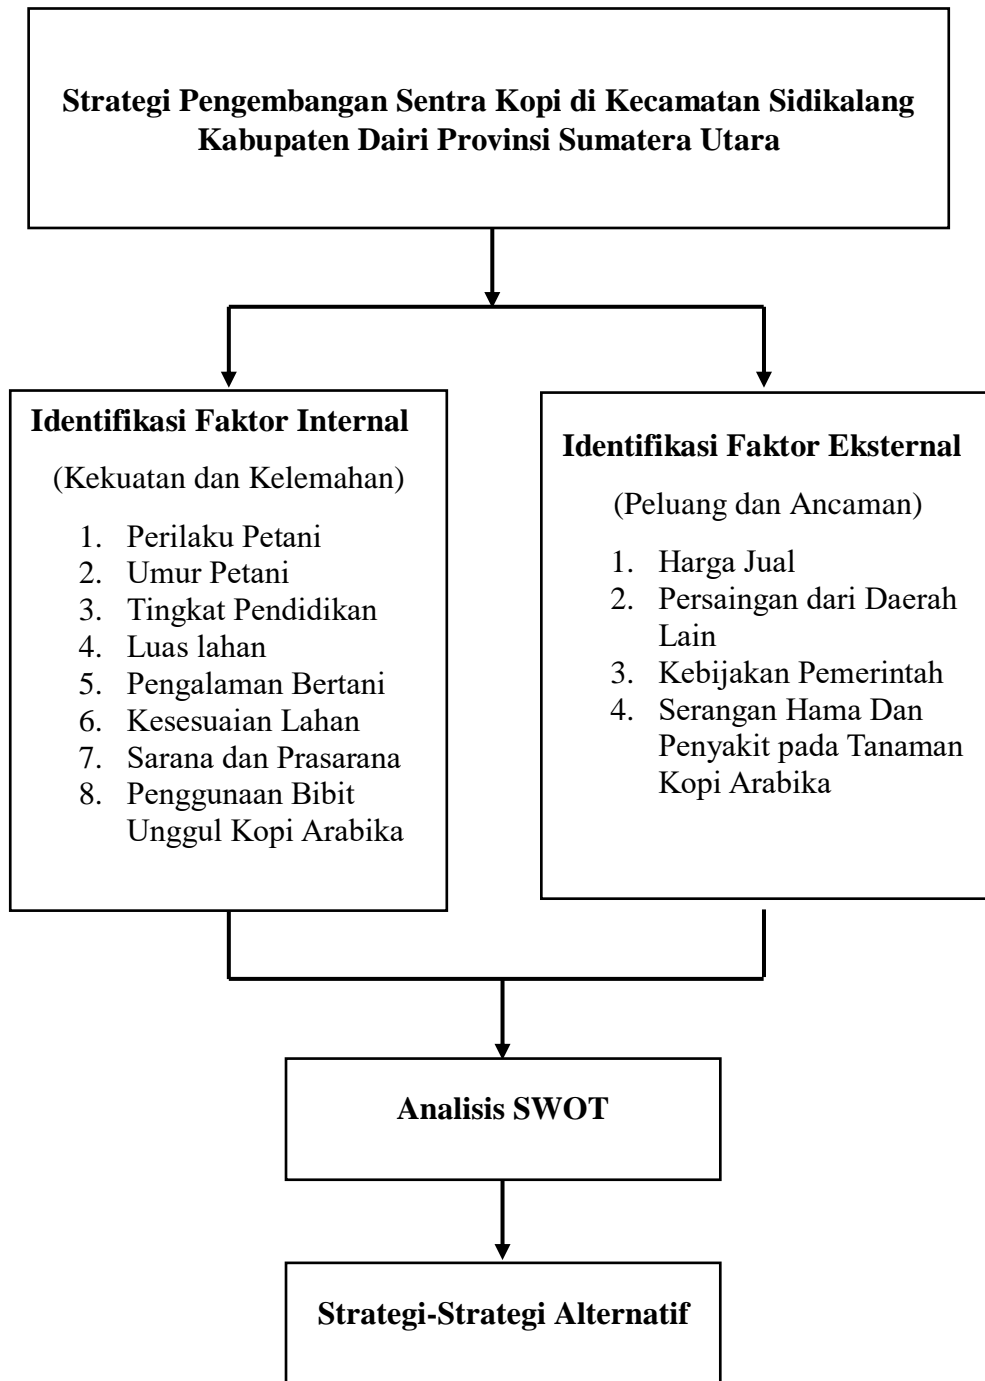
Strategi Pengembangan Sentra Kopi di Kecamatan Sidikalang Kabupaten Dairi Provinsi Sumatera Utara

Identifikasi Faktor Internal

(Kekuatan dan Kelemahan)

1. Perilaku Petani
2. Umur Petani
3. Tingkat Pendidikan
4. Luas lahan
5. Pengalaman Bertani
6. Kesesuaian Lahan
7. Sarana dan Prasarana
8. Penggunaan Bibit Unggul Kopi Arabika

Identifikasi Faktor Eksternal

(Peluang dan Ancaman)

1. Harga Jual
2. Persaingan dari Daerah Lain
3. Kebijakan Pemerintah
4. Serangan Hama Dan Penyakit pada Tanaman Kopi Arabika

Analisis SWOT

Strategi-Strategi Alternatif